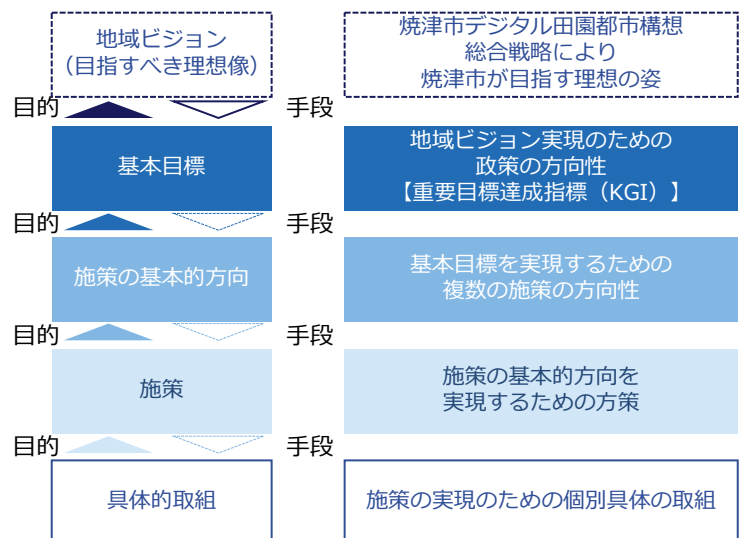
地域ビジョン
（目指すべき理想像）

焼津市デジタル田園都市構想
総合戦略により
焼津市が目指す理想の姿

目的
手段

基本目標

地域ビジョン実現のための
政策の方向性
【重要目標達成指標（KGI）】

目的
手段

施策の基本的方向

基本目標を実現するための
複数の施策の方向性

目的
手段

施策

施策の基本的方向を
実現するための方策

目的
手段

具体的取組

施策の実現のための個別具体の取組